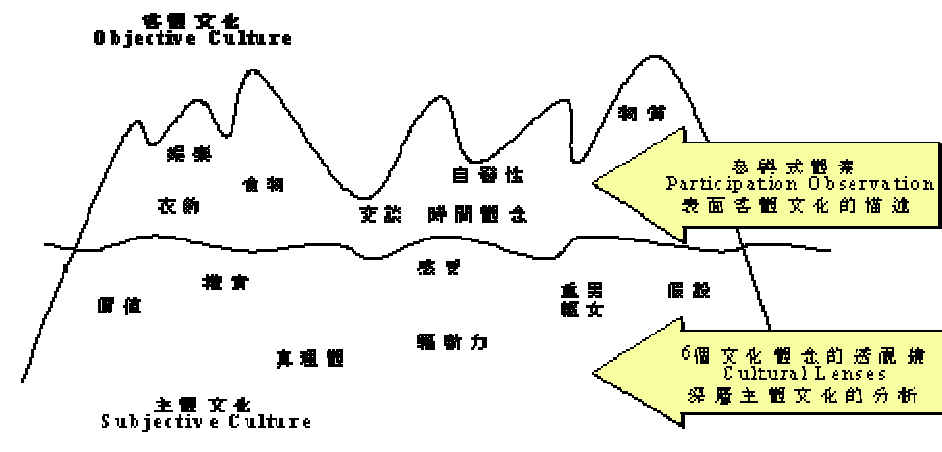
客體文化
Objective Culture

物質

娛樂

食物

衣飾

自發性

交談　時間觀念

參與式觀察
Participation Observation
表面客體文化的描述

感受

權責

重男
輕女

假設

價值

驅動力

真理觀

6個文化觀念的透視鏡
Cultural Lenses
深層主體文化的分析

主體文化
Subjective Culture